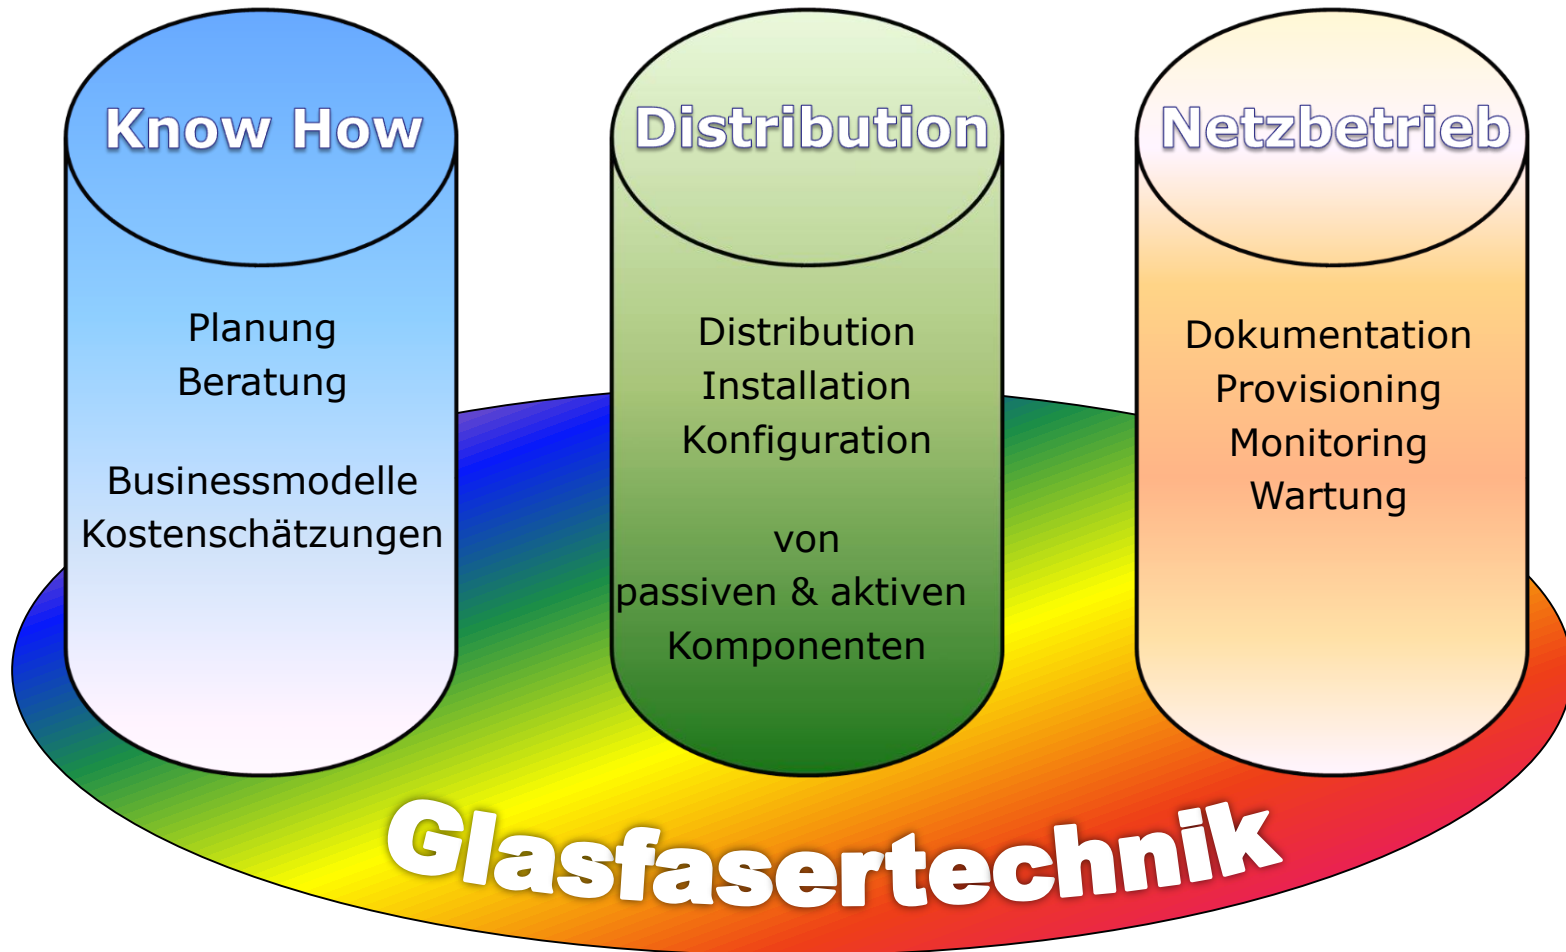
Know How

Planung
Beratung

Businessmodelle
Kostenschätzungen

Distribution

Distribution
Installation
Konfiguration

von
passiven & aktiven
Komponenten

Netzbetrieb

Dokumentation
Provisioning
Monitoring
Wartung

Glasfasertechnik